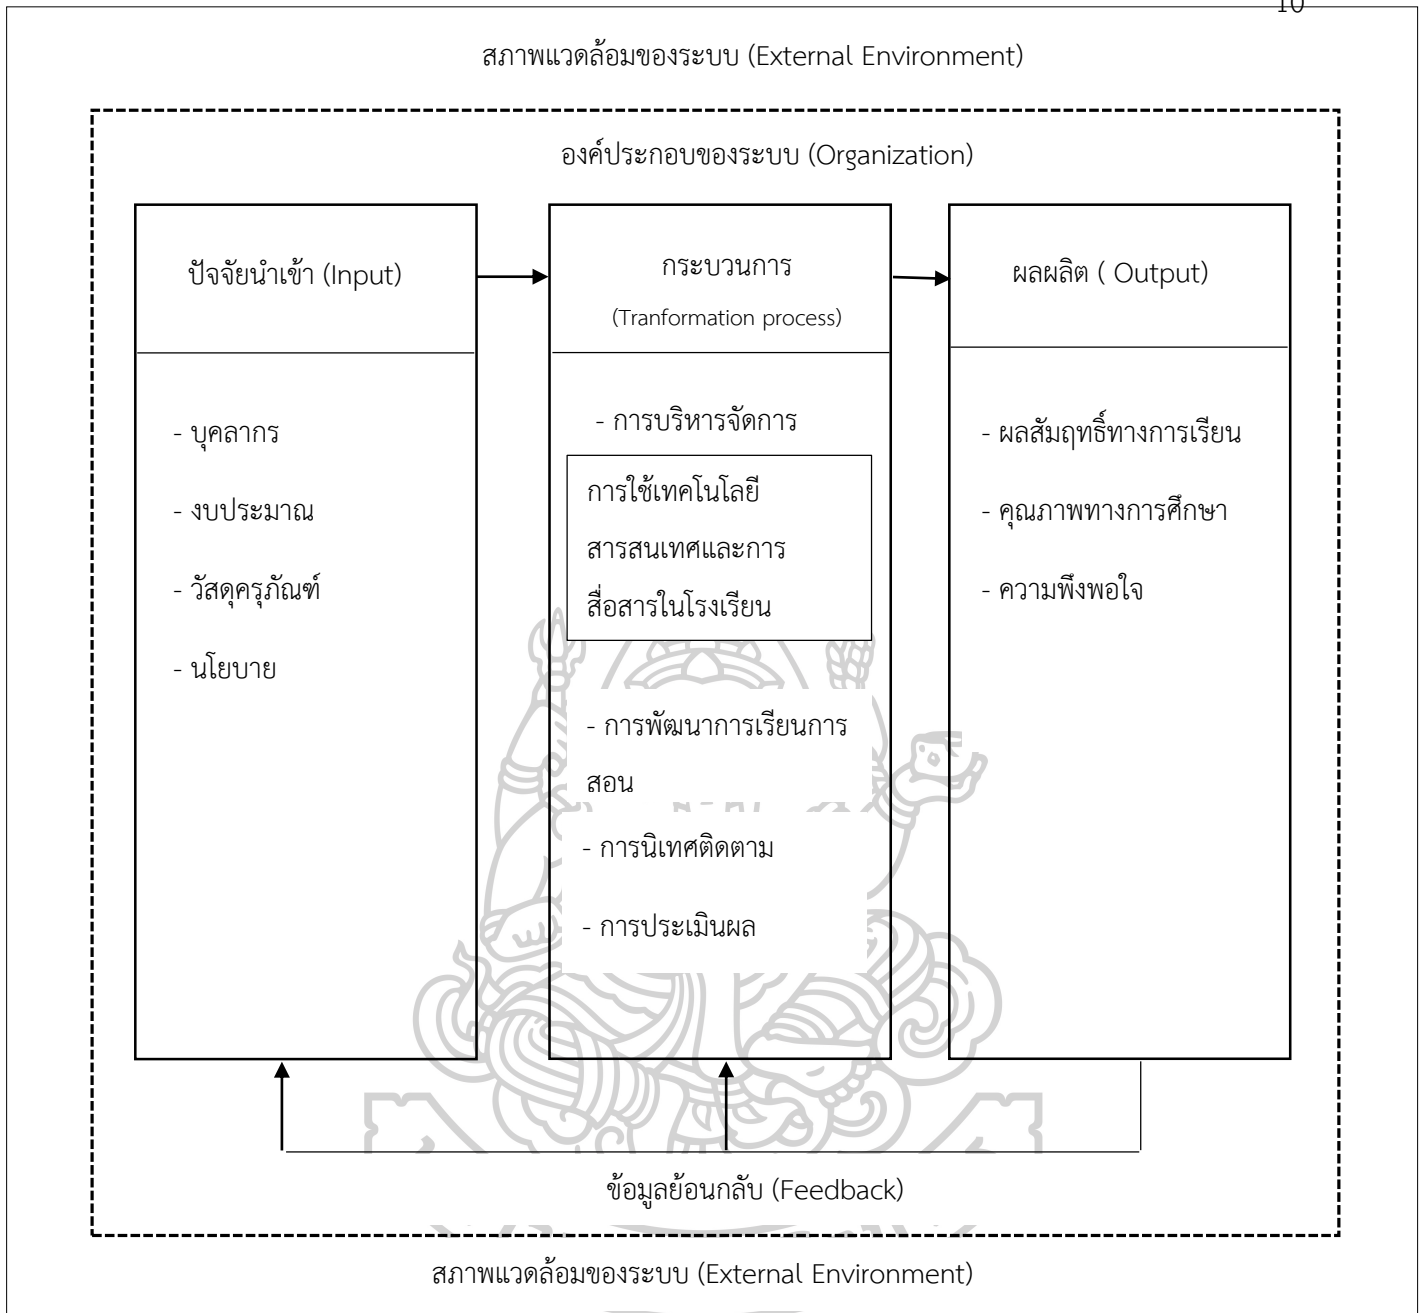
10

สภาพแวดล้อมของระบบ (External Environment)

องค์ประกอบของระบบ (Organization)

ปัจจัยนำเข้า (Input)

- บุคลากร
- งบประมาณ
- วัสดุครุภัณฑ์
- นโยบาย

กระบวนการ
(Tranformation process)

- การบริหารจัดการ

การใช้เทคโนโลยีสารสนเทศและการสื่อสารในโรงเรียน

- การพัฒนาการเรียนการสอน
- การนิเทศติดตาม
- การประเมินผล

ผลผลิต ( Output)

- ผลสัมฤทธิ์ทางการเรียน
- คุณภาพทางการศึกษา
- ความพึงพอใจ

ข้อมูลย้อนกลับ (Feedback)

สภาพแวดล้อมของระบบ (External Environment)